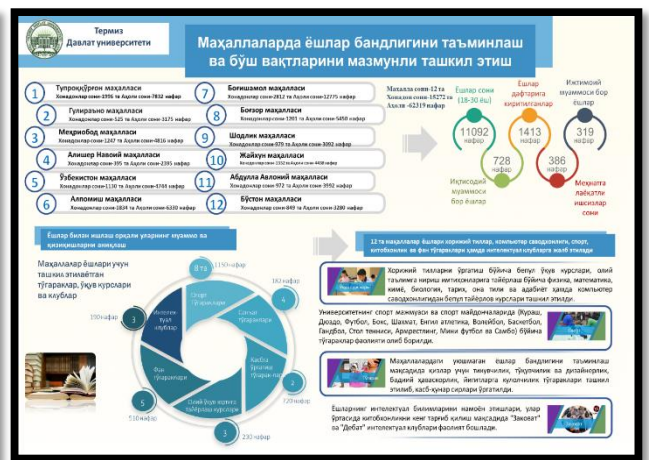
Термиз Давлат университети

Маҳаллаларда ёшлар бандлигини таъминлаш ва бўш вақтларини мазмунли ташкил этиш

1 Тупроққўрғон маҳалласи
Хонадонлар сони-1956 та Аҳоли сони-7832 нафар

2 Гулиравшо маҳалласи
Хонадонлар сони-525 та Аҳоли сони-3175 нафар

3 Меҳрибод маҳалласи
Хонадонлар сони-1247 та Аҳоли сони-4816 нафар

4 Алишер Навоий маҳалласи
Хонадонлар сони-395 та Аҳоли сони-2385 нафар

5 Ўзбекистон маҳалласи
Хонадонлар сони-1130 та Аҳоли сони-4784 нафар

6 Алпомиш маҳалласи
Хонадонлар сони-1834 та Аҳоли сони-6310 нафар

7 Богишамол маҳалласи
Хонадонлар сони-2812 та Аҳоли сони-12775 нафар

8 Богзор маҳалласи
Хонадонлар сони-1393 та Аҳоли сони-5450 нафар

9 Шодлик маҳалласи
Хонадонлар сони-979 та Аҳоли сони-3992 нафар

10 Жайхун маҳалласи
Хонадонлар сони-1152 та Аҳоли сони-4408 нафар

11 Абдулла Авлоний маҳалласи
Хонадонлар сони-972 та Аҳоли сони-3992 нафар

12 Бўстон маҳалласи
Хонадонлар сони-849 та Аҳоли сони-3280 нафар

Маҳалла сони-12 та
Хонадон сони- 15272 та
Аҳоли -62219 нафар

Ёшлар сони (18-30 ёш)
11092 нафар

Ёшлар дафтарига киритилганлар
1413 нафар

Ижтимоий муаммоси бор ёшлар
319 нафар

Иқтисодий муаммоси бор ёшлар
728 нафар

386 нафар
Меҳнатга лаёқатли ишсизлар сони

Ёшлар билан ишлаш ордали уларнинг муаммо ва қизиқишларини аниқлаш

Маҳаллалар ёшлари учун ташкил этилаётган тўгараклар, ўқув курслари ва клублар

8 та 1150 нафар
Спорт тўгараклари
Санъат тўгараклари
Касбга йўналтириш тўгаракла
Хорижий тилларни ўргатиш тўгараклари
Фан тўгараклари
Интеллектуал клублар
182 нафар
720 нафар
230 нафар
510 нафар
190 нафар
4
2
3
5
3

12 та маҳаллада ёшларга хорижий тиллар, компьютер саводхонлиги, спорт, китобхонлик ва фан тўгаракларини ҳамда интеллектуал клубларни ташкил этилади

Хорижий тилларни ўргатиш бўйича бепул ўқув курслари, олий таълимга кириш имтиҳонларига тайёрлаш бўйича физика, математика, кимё, биология, тарих, она тили ва адабиёт ҳамда компьютер саводхонлигидан бепул тайёрлов курслари ташкил этилди.

Университетнинг спорт мажмуаси ва спорт майдончаларида (Курааш, Дзюдо, Футбол, Бокс, Шахмат, Енгил атлетика, Волейбол, Баскетбол, Гандбол, Стол тенниси, Армрестлинг, Мини футбол ва Самбо) бўйича тўгараклар фаолияти олиб борилди.

Маҳаллалардаги уюшмаган ёшлар бандлигини таъминлаш мақсадида қизлар учун тикувчилик, тўқувчилик ва дизайнерлик, бадиий ҳаваскорлик, йигитларга кулолчилик тўгаракларни ташкил этилиб, касб-ҳунар сирлари ўргатилди.

Ёшларнинг интеллектуал билимларини намоён этишлари, улар ўртасида китобхонликни кенг тарғиб қилиш мақсадида "Заковат" ва "Дебат" интеллектуал клублари фаолияти бошланди.